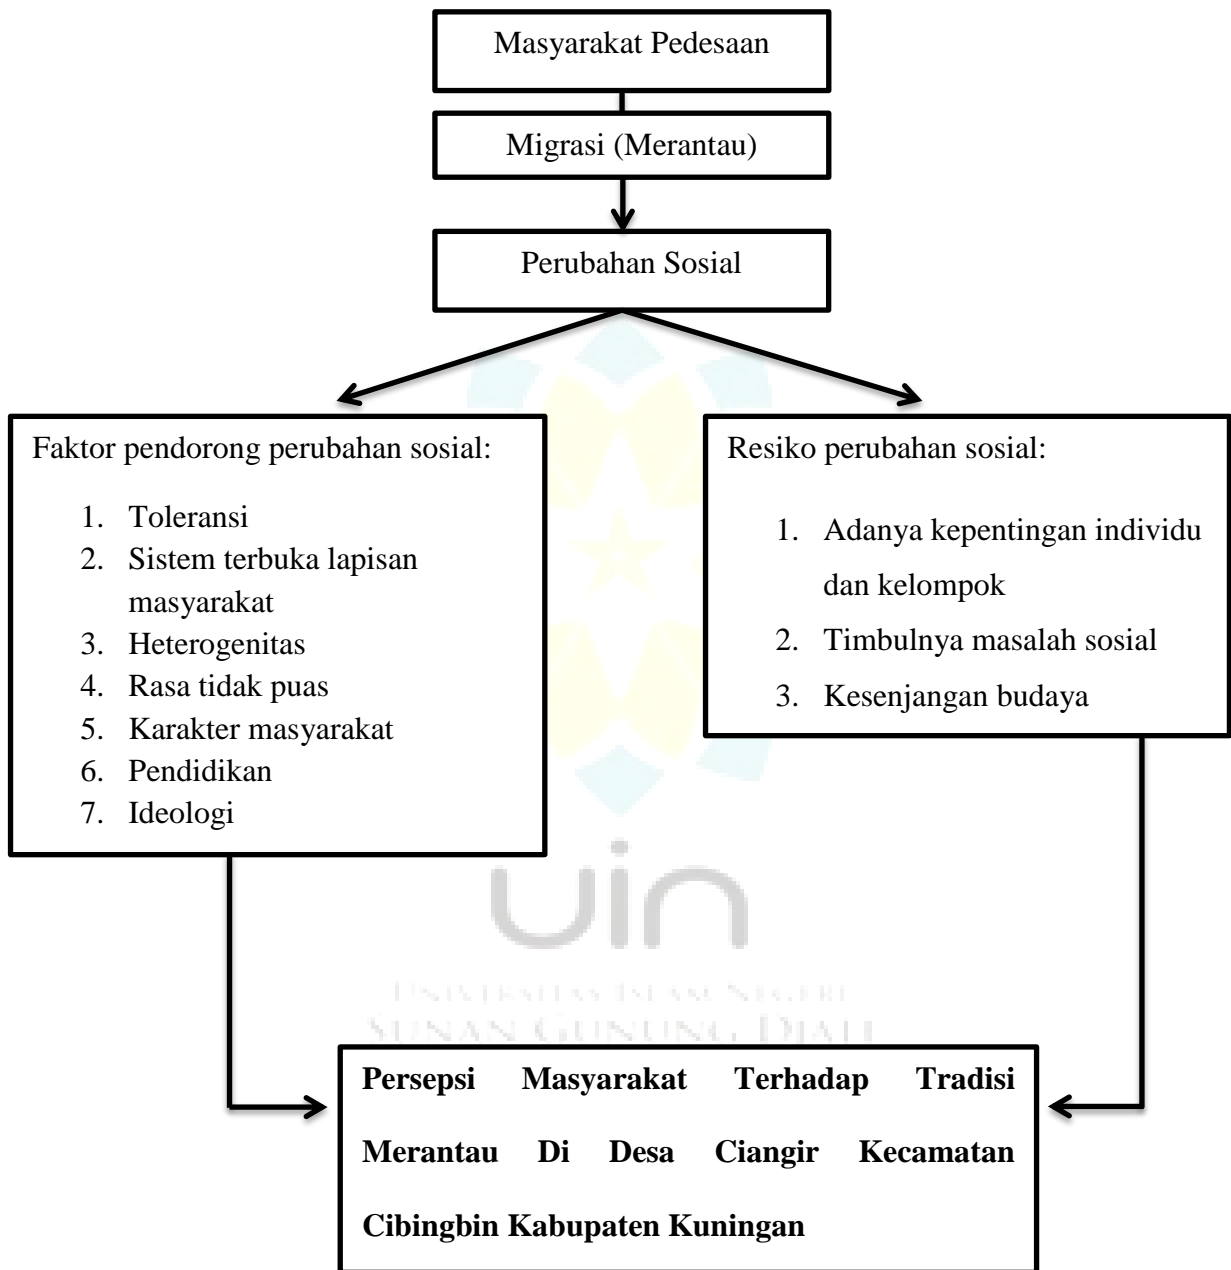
Masyarakat Pedesaan

Migrasi (Merantau)

Perubahan Sosial

Faktor pendorong perubahan sosial:

1. Toleransi
2. Sistem terbuka lapisan masyarakat
3. Heterogenitas
4. Rasa tidak puas
5. Karakter masyarakat
6. Pendidikan
7. Ideologi

Resiko perubahan sosial:

1. Adanya kepentingan individu dan kelompok
2. Timbulnya masalah sosial
3. Kesenjangan budaya

uin
UNIVERSITAS ISLAM NEGERI
SUNAN GUNUNG DJATI

**Persepsi Masyarakat Terhadap Tradisi Merantau Di Desa Ciangir Kecamatan Cibingbin Kabupaten Kuningan**